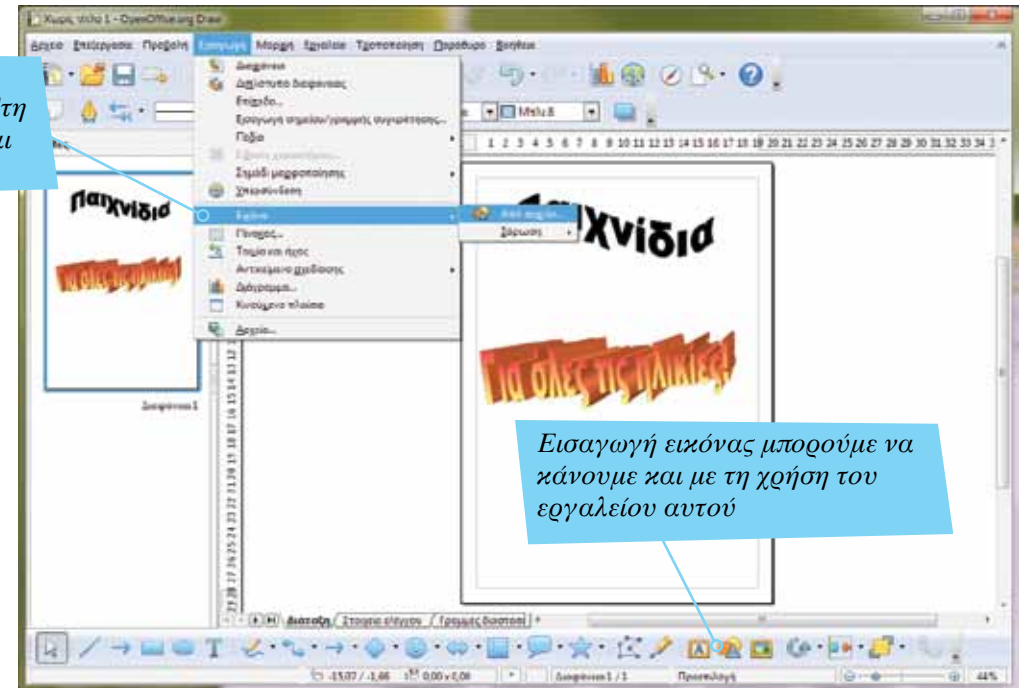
Χωρίς τίτλο 1 - OpenOffice.org Draw

Αρχείο Επεξεργασία Προβολή Εισαγωγή Μορφή Εργαλεία Τροποποίηση Παράθυρο Βοήθεια

τη
ι

Διαφάνεια
Αντίγραφο διαφάνειας
Επίπεδο...
Εισαγωγή σημείων/γραμμής συγκράτησης...
Πεδία
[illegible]
Σημάδι μορφοποίησης
Υπερσύνδεση
Εικόνα
Από αρχείο...
Σάρωση
Πίνακας...
Ταινία και ήχος
Αντικείμενο Διάταξης
Διάγραμμα...
Κινούμενο πλαίσιο
Αρχείο...

Μπλε 8

Παιχνίδια
Για όλες τις ηλικίες!

Διαφάνεια 1

Εισαγωγή εικόνας μπορούμε να κάνουμε και με τη χρήση του εργαλείου αυτού

Διάταξη / Στοιχεία ελέγχου / Γραμμές διάστασης

-15,07 / -1,66   0,00 x 0,00   Διαφάνεια 1 / 1   Προεπιλογή   44%